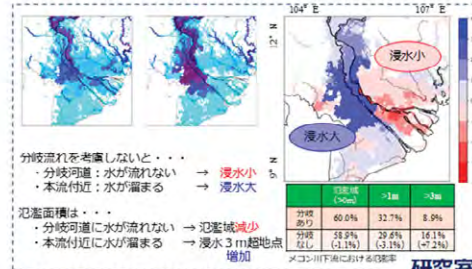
104° E 107° E

12° N

10° N

浸水小

浸水大

分岐流れを考慮しないと・・・
・分岐河道：水が流れない → 浸水小
・本流付近：水が溜まる → 浸水大

氾濫面積は・・・
・分岐河道に水が流れない → 氾濫域減少
・本流付近に水が溜まる → 浸水３ｍ超地点増加

| | 氾濫域 (>0m) | >1m | >3m |
|---|---|---|---|
| 分岐あり | 60.0% | 32.7% | 8.9% |
| 分岐なし | 58.9% (-1.1%) | 29.6% (-3.1%) | 16.1% (+7.2%) |

メコン川下流における氾濫率

研究室